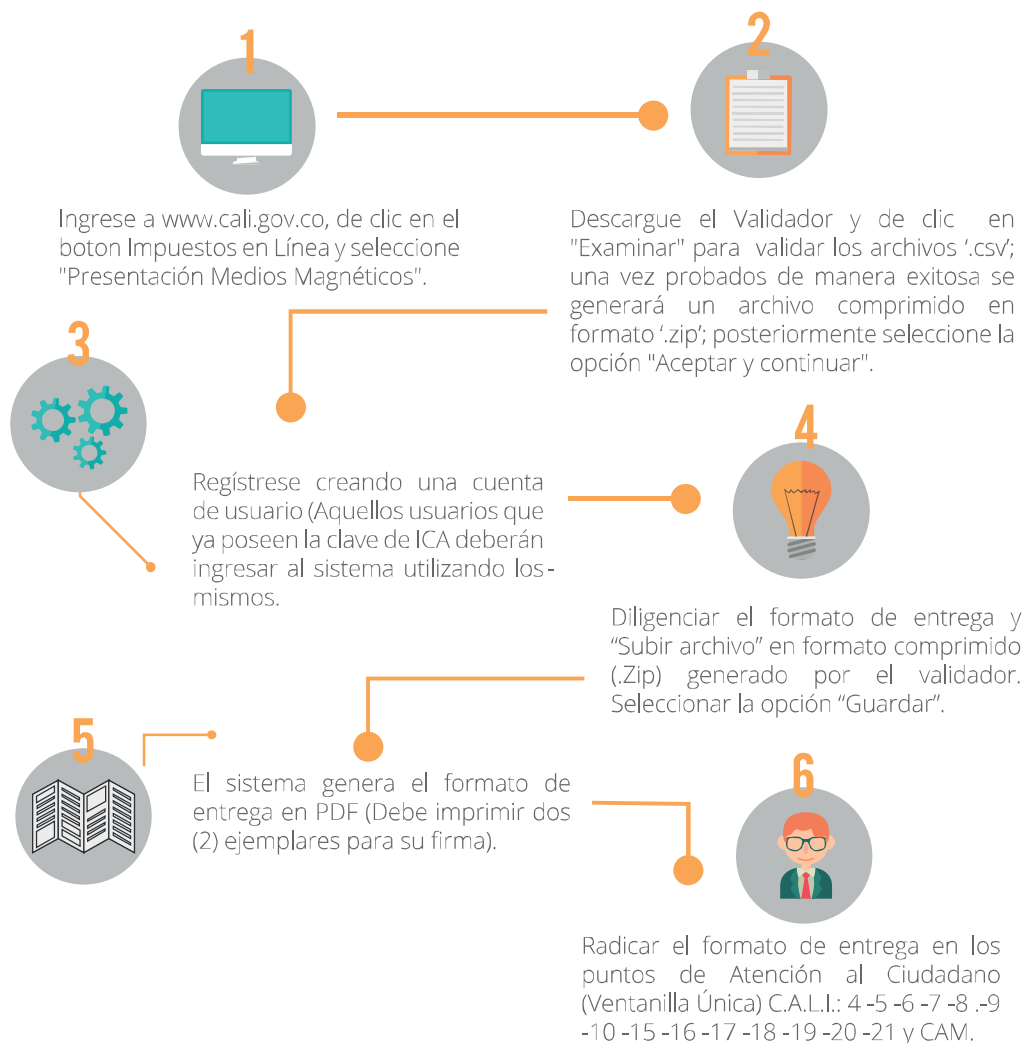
1

Ingrese a www.cali.gov.co, de clic en el boton Impuestos en Línea y seleccione "Presentación Medios Magnéticos".

2

Descargue el Validador y de clic en "Examinar" para validar los archivos '.csv'; una vez probados de manera exitosa se generará un archivo comprimido en formato '.zip'; posteriormente seleccione la opción "Aceptar y continuar".

3

Regístrese creando una cuenta de usuario (Aquellos usuarios que ya poseen la clave de ICA deberán ingresar al sistema utilizando los mismos.

4

Diligenciar el formato de entrega y "Subir archivo" en formato comprimido (.Zip) generado por el validador. Seleccionar la opción "Guardar".

5

El sistema genera el formato de entrega en PDF (Debe imprimir dos (2) ejemplares para su firma).

6

Radicar el formato de entrega en los puntos de Atención al Ciudadano (Ventanilla Única) C.A.L.I.: 4 -5 -6 -7 -8 .-9 -10 -15 -16 -17 -18 -19 -20 -21 y CAM.